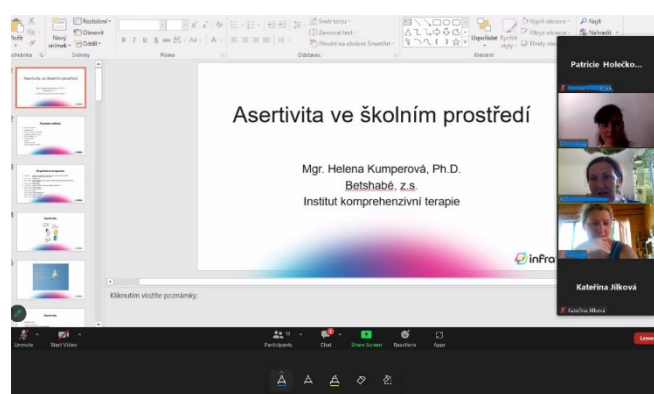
Vložit
Nový snímek
Rozložení
Obnovit
Oddíl
Schránka
Snímky
Písmo
Odstavec
Směr textu
Zarovnat text
Převést na obrázek SmartArt
Kreslení
Uspořádat
Rychlé styly
Výplň obrazce
Obrys obrazce
Efekty obrazce
Najít
Nahradit

Asertivita ve školním prostředí

Mgr. Helena Kumperová, Ph.D.
Betshabé, z.s.
Institut komprehenzivní terapie

infra

Klikněním vložíte poznámky.

Patricie Holečko...

Kateřina Jílková
Kateřina Jílková

Unmute
Start Video
Participants
Chat
Share Screen
Reactions
Apps
Leave